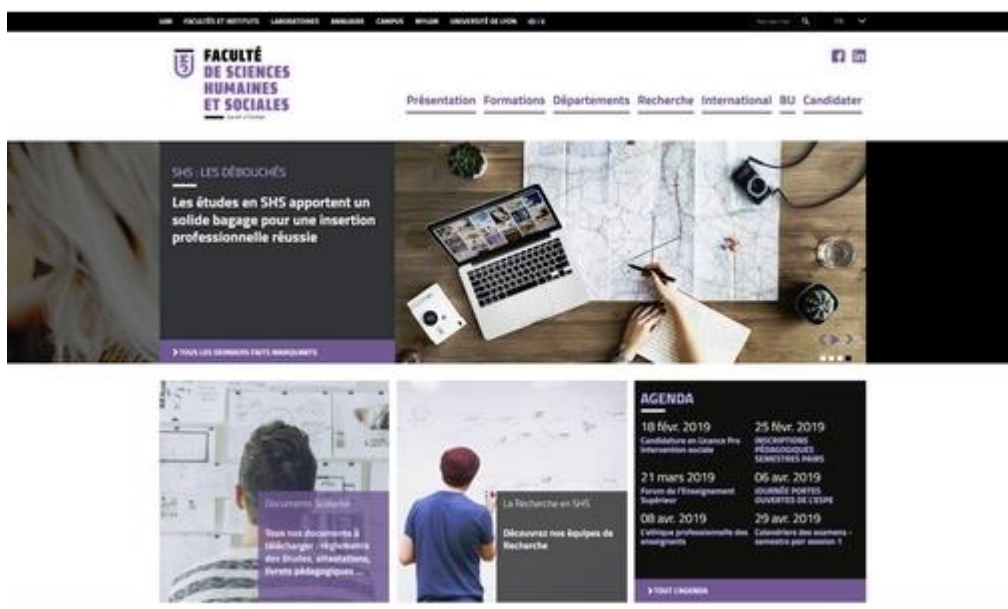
UJM FACULTÉS ET INSTITUTS LABORATOIRES ANNUAIRE CAMPUS MYUJM UNIVERSITÉ DE LYON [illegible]

FACULTÉ DE SCIENCES HUMAINES ET SOCIALES

Présentation Formations Départements Recherche International BU Candidater

SHS : LES DÉBOUCHÉS

Les études en SHS apportent un solide bagage pour une insertion professionnelle réussie

> TOUS LES DERNIERS FAITS MARQUANTS

Documents Scolarité

Tous nos documents à télécharger : règlements des études, attestations, livrets pédagogiques ...

La Recherche en SHS

Découvrez nos équipes de Recherche

AGENDA

18 févr. 2019
Candidature en Licence Pro Intervention sociale

25 févr. 2019
INSCRIPTIONS PÉDAGOGIQUES SEMESTRES PAIRS

21 mars 2019
Forum de l'Enseignement Supérieur

06 avr. 2019
JOURNÉE PORTES OUVERTES DE L'ESPE

08 avr. 2019
L'éthique professionnelle des enseignants

29 avr. 2019
Calendriers des examens - semestre pair session 1

> TOUT L'AGENDA